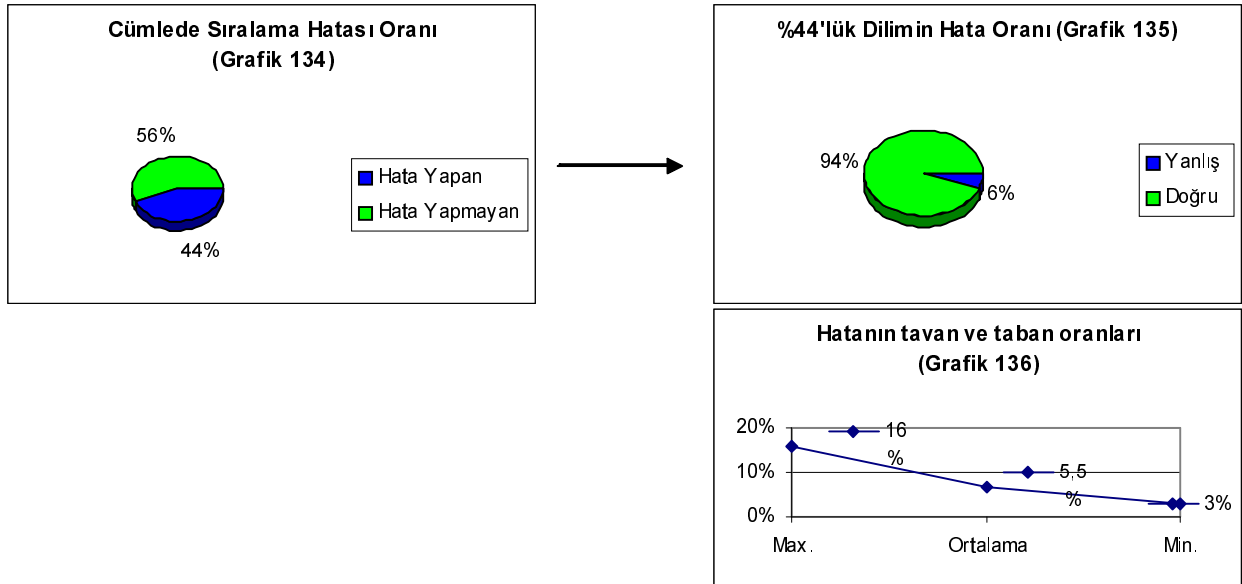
Cümlede Sıralama Hatası Oranı
(Grafik 134)

56%

44%

Hata Yapan
Hata Yapmayan

%44'lük Dilimin Hata Oranı (Grafik 135)

94%

6%

Yanlış
Doğru

Hatanın tavan ve taban oranları
(Grafik 136)

20%
10%
0%

16 %

5,5 %

3%

Max.
Ortalama
Min.